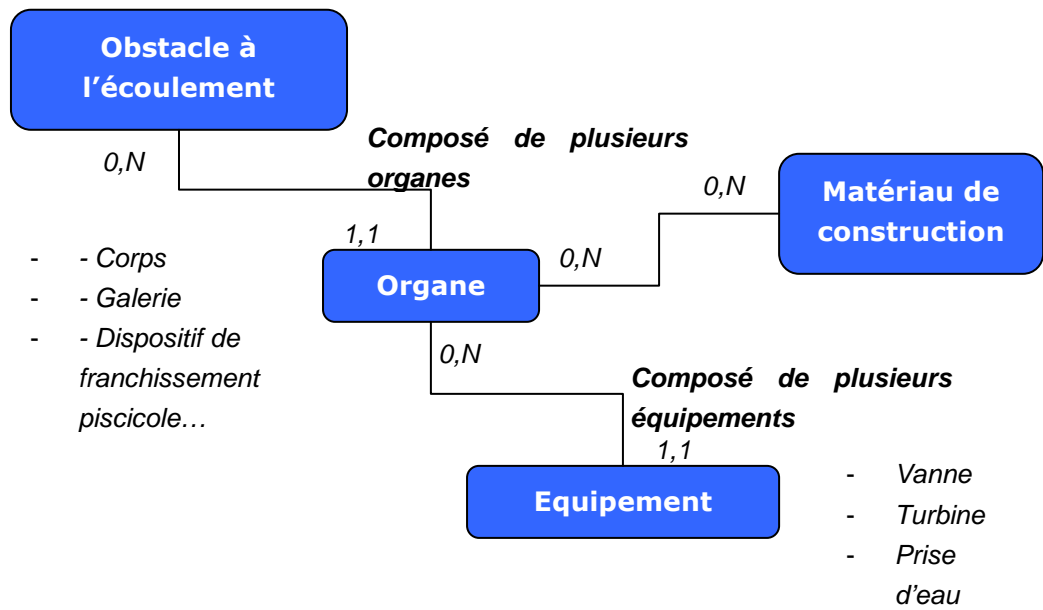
Obstacle à l'écoulement

0,N

Composé de plusieurs organes

0,N

Matériau de construction

1,1

- - Corps
- - Galerie
- - Dispositif de franchissement piscicole…

0,N

Organe

0,N

Composé de plusieurs équipements

1,1

Equipement

- Vanne
- Turbine
- Prise d'eau